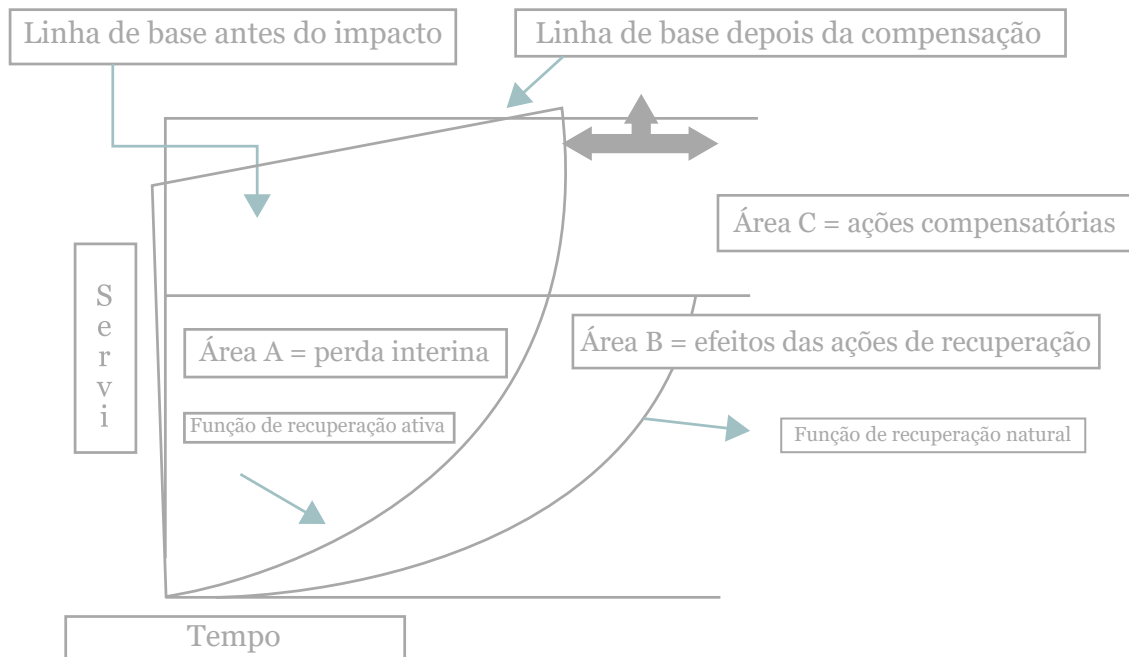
Linha de base antes do impacto

Linha de base depois da compensação

Área C = ações compensatórias

S
e
r
v
i

Área A = perda interina

Área B = efeitos das ações de recuperação

Função de recuperação ativa

Função de recuperação natural

Tempo